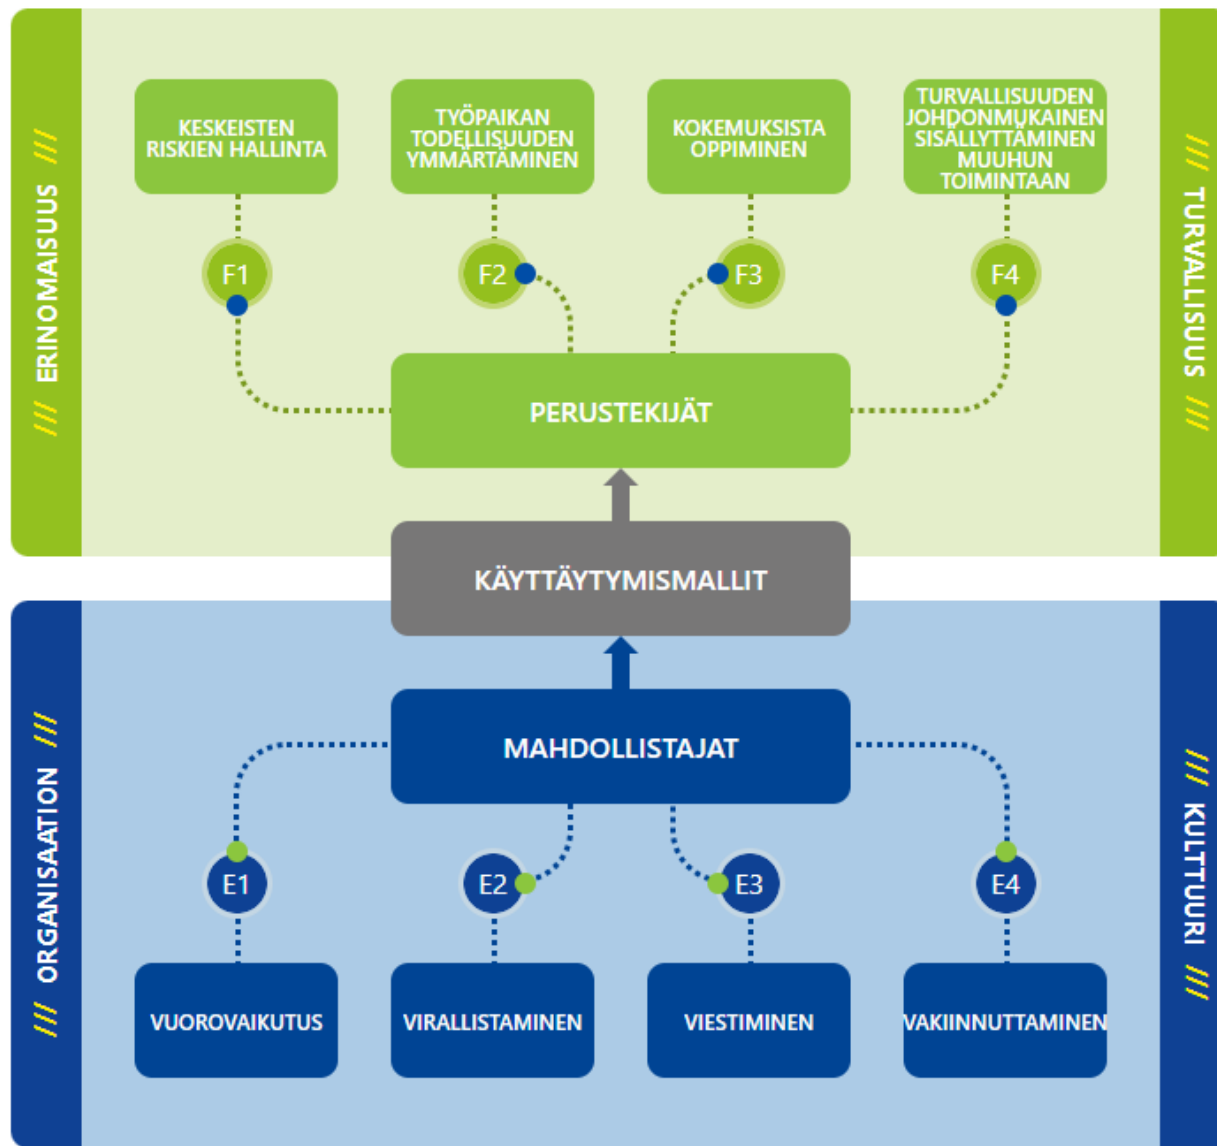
/// ERINOMAISUUS ///

KESKEISTEN RISKIEN HALLINTA

TYÖPAIKAN TODELLISUUDEN YMMÄRTÄMINEN

KOKEMUKSISTA OPPIMINEN

TURVALLISUUDEN JOHDONMUKAINEN SISÄLLYTTÄMINEN MUUHUN TOIMINTAAN

/// TURVALLISUUS ///

F1

F2

F3

F4

PERUSTEKIJÄT

KÄYTTÄYTYMISMALLIT

/// ORGANISAATION ///

MAHDOLLISTAJAT

/// KULTTUURI ///

E1

E2

E3

E4

VUOROVAIKUTUS

VIRALLISTAMINEN

VIESTIMINEN

VAKIINNUTTAMINEN